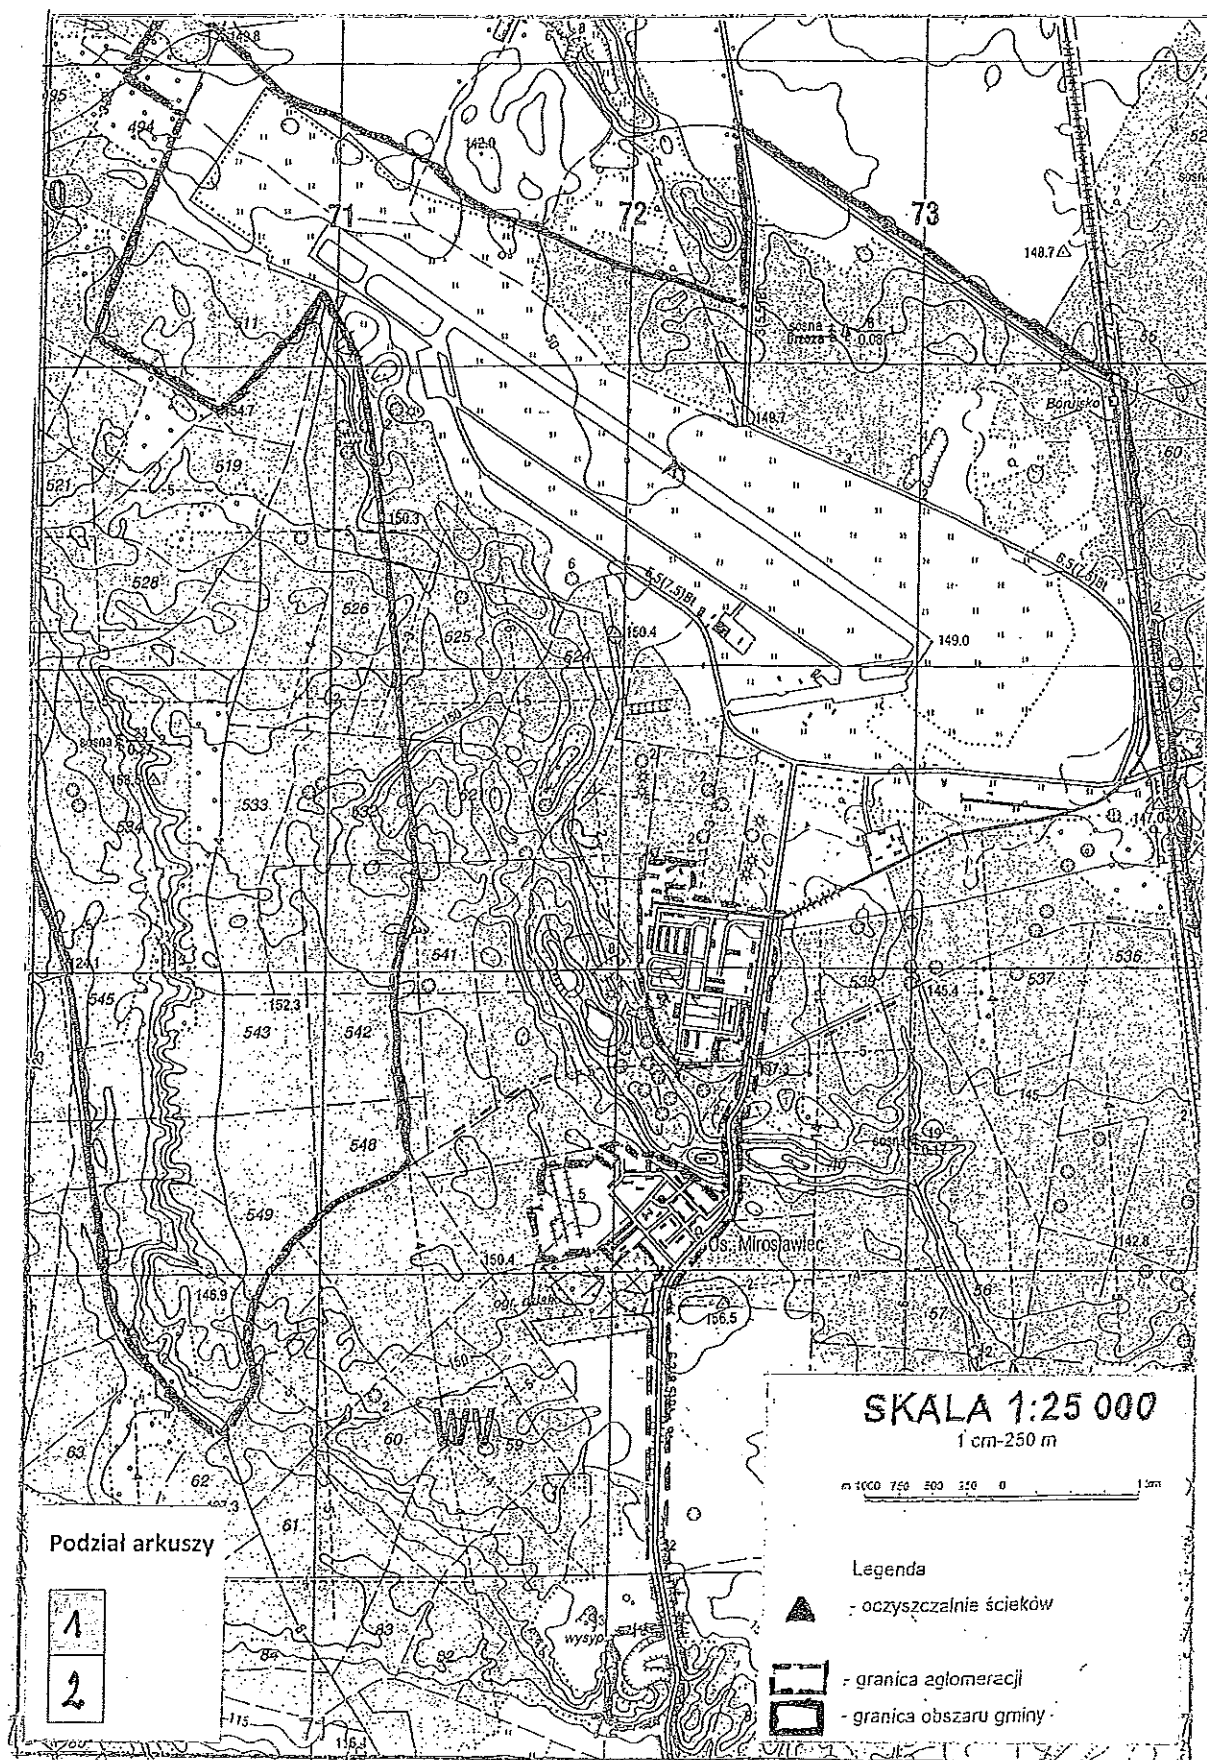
148.8
95
494
142.0
71
72
73
148.7
52
sosna
511
brzoza
0.08
35
154.7
149.7
Borzisko
160
519
521
150.3
528
526
6
6.5(7.5)BI
6.5(7.5)BI
525
150.4
149.0
524
sosna
0.27
158
533
147.0
534
541
536
537
145.4
545
152.3
543
542
137.3
548
sosna
0.17
549
Os. Mirosławiec
150.4
142.8
145.9
156.5
56
57
150
63
60
59
62
61
83
84
82
wysyp
115
116.4

SKALA 1:25 000
1 cm-250 m
m 1000 750 500 250 0 1 km

Podział arkuszy
1
2

Legenda
- oczyszczalnie ścieków
- granica aglomeracji
- granica obszaru gminy